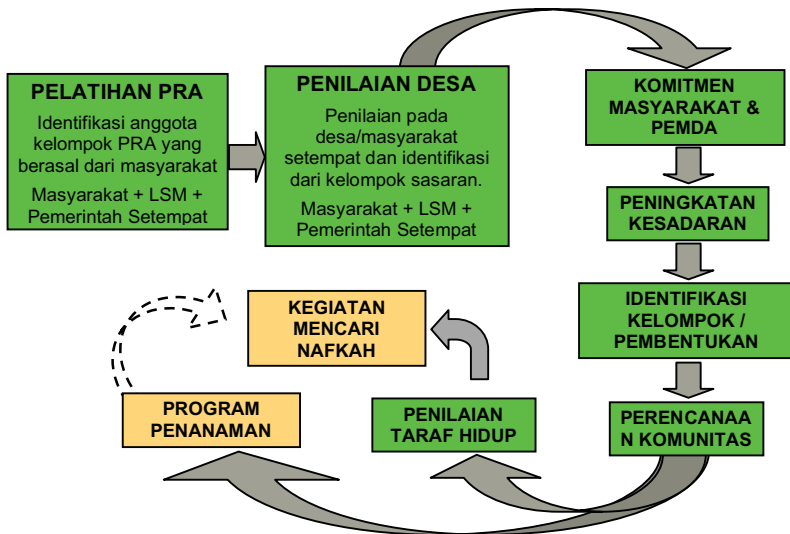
PELATIHAN PRA

Identifikasi anggota kelompok PRA yang berasal dari masyarakat

Masyarakat + LSM + Pemerintah Setempat

PENILAIAN DESA

Penilaian pada desa/masyarakat setempat dan identifikasi dari kelompok sasaran.

Masyarakat + LSM + Pemerintah Setempat

KOMITMEN MASYARAKAT & PEMDA

PENINGKATAN KESADARAN

IDENTIFIKASI KELOMPOK / PEMBENTUKAN

PERENCANAA N KOMUNITAS

PENILAIAN TARAF HIDUP

KEGIATAN MENCARI NAFKAH

PROGRAM PENANAMAN